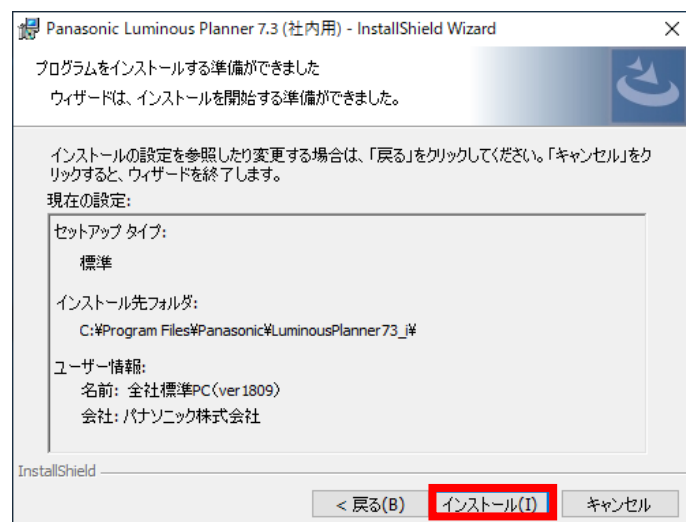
Panasonic Luminous Planner 7.3 (社内用) - InstallShield Wizard

プログラムをインストールする準備ができました

ウィザードは、インストールを開始する準備ができました。

インストールの設定を参照したり変更する場合は、「戻る」をクリックしてください。「キャンセル」をクリックすると、ウィザードを終了します。

現在の設定:

セットアップ タイプ:

標準

インストール先フォルダ:

C:¥Program Files¥Panasonic¥LuminousPlanner73_j¥

ユーザー情報:

名前: 全社標準PC(ver1809)

会社: パナソニック株式会社

InstallShield

< 戻る(B) | インストール(I) | キャンセル